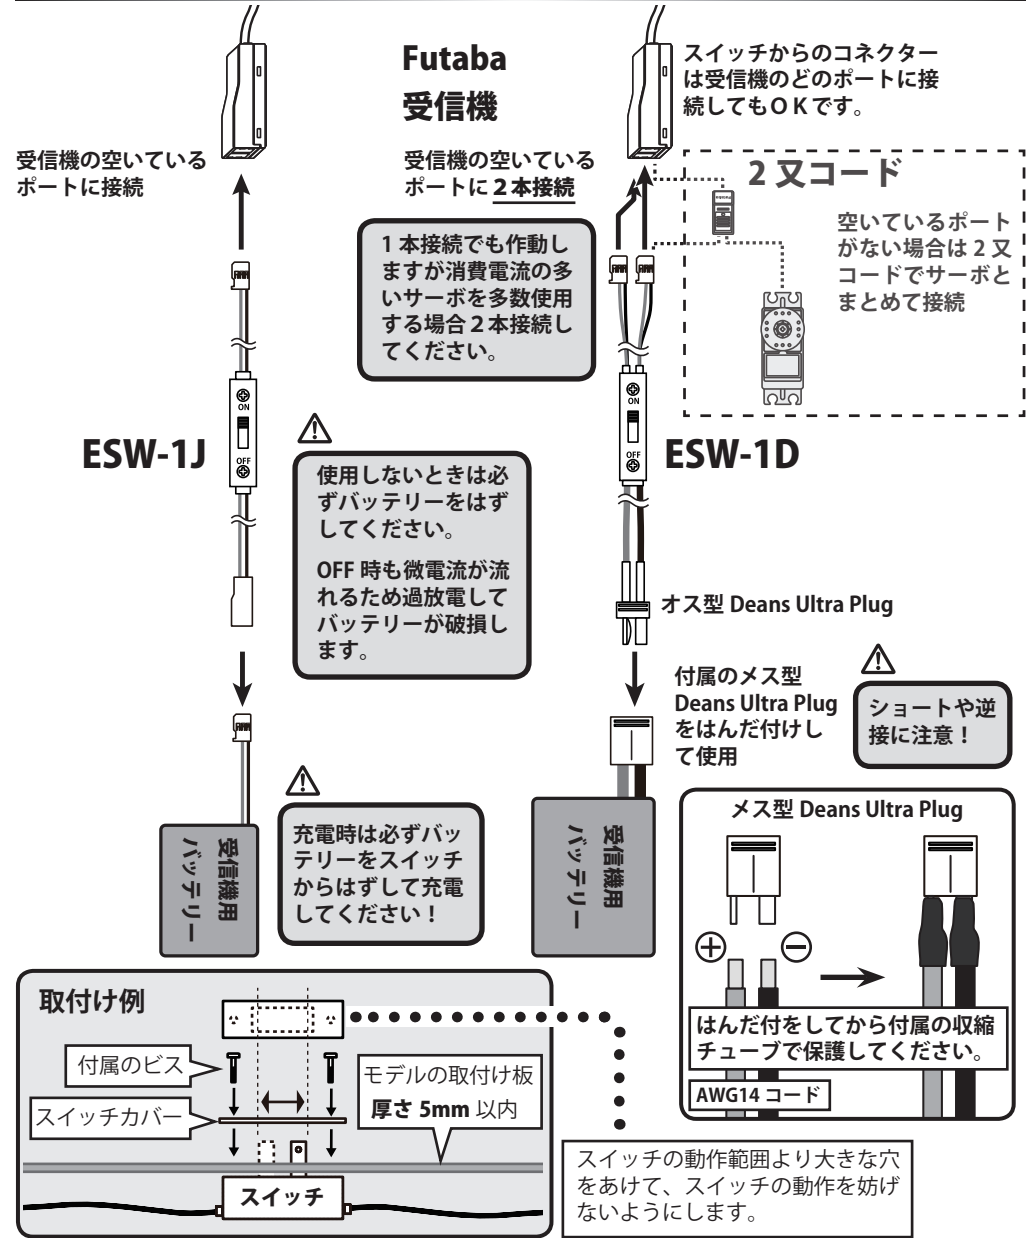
Futaba
受信機

スイッチからのコネクターは受信機のどのポートに接続してもＯＫです。

受信機の空いているポートに接続

受信機の空いているポートに２本接続

２又コード

空いているポートがない場合は２又コードでサーボとまとめて接続

１本接続でも作動しますが消費電流の多いサーボを多数使用する場合２本接続してください。

ON
OFF

ESW-1J

ON
OFF

ESW-1D

使用しないときは必ずバッテリーをはずしてください。

OFF 時も微電流が流れるため過放電してバッテリーが破損します。

オス型 Deans Ultra Plug

付属のメス型 Deans Ultra Plug をはんだ付けして使用

ショートや逆接に注意！

受信機用バッテリー

充電時は必ずバッテリーをスイッチからはずして充電してください！

受信機用バッテリー

メス型 Deans Ultra Plug

⊕ ⊖

はんだ付をしてから付属の収縮チューブで保護してください。

AWG14 コード

取付け例

付属のビス

モデルの取付け板
厚さ 5mm 以内

スイッチカバー

スイッチ

スイッチの動作範囲より大きな穴をあけて、スイッチの動作を妨げないようにします。